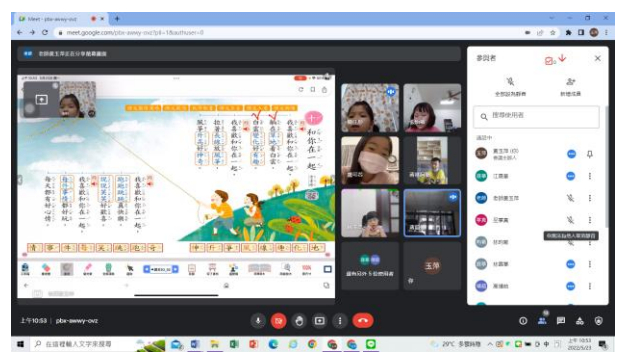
Meet - pbx-awwy-ovz
meet.google.com/pbx-awwy-ovz?pli=1&authuser=0

和你在一起

參與者

全部設為靜音

新增成員

搜尋使用者

這次中

上午10:53 | pbx-awwy-ovz

在這裡輸入文字來搜尋

29°C 多雲時晴

上午 10:53
2022/5/23